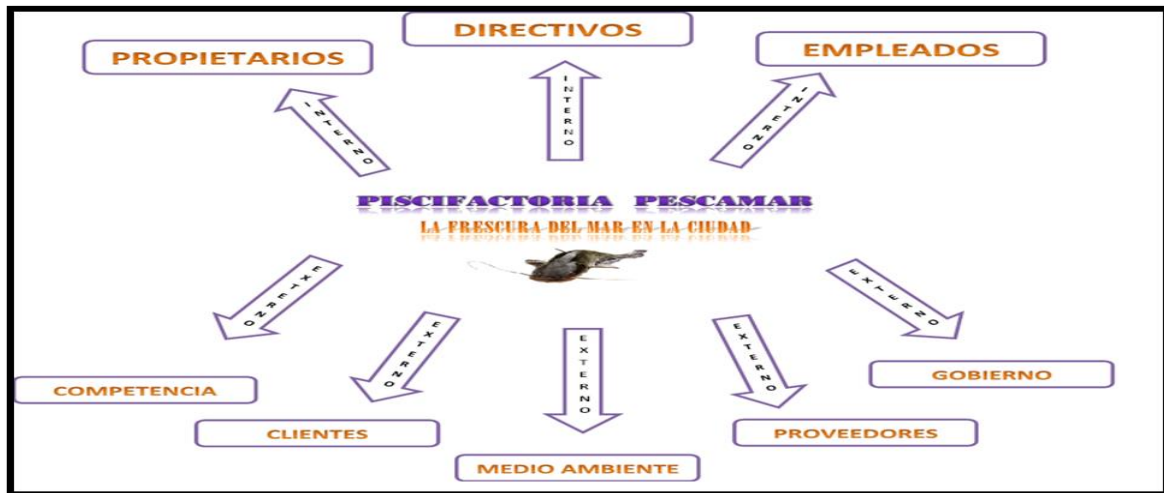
DIRECTIVOS

PROPIETARIOS

EMPLEADOS

INTERNO

INTERNO

INTERNO

PISCIFACTORIA PESCAMAR

LA FRESCURA DEL MAR EN LA CIUDAD

EXTERNO

EXTERNO

EXTERNO

EXTERNO

EXTERNO

COMPETENCIA

CLIENTES

MEDIO AMBIENTE

PROVEEDORES

GOBIERNO